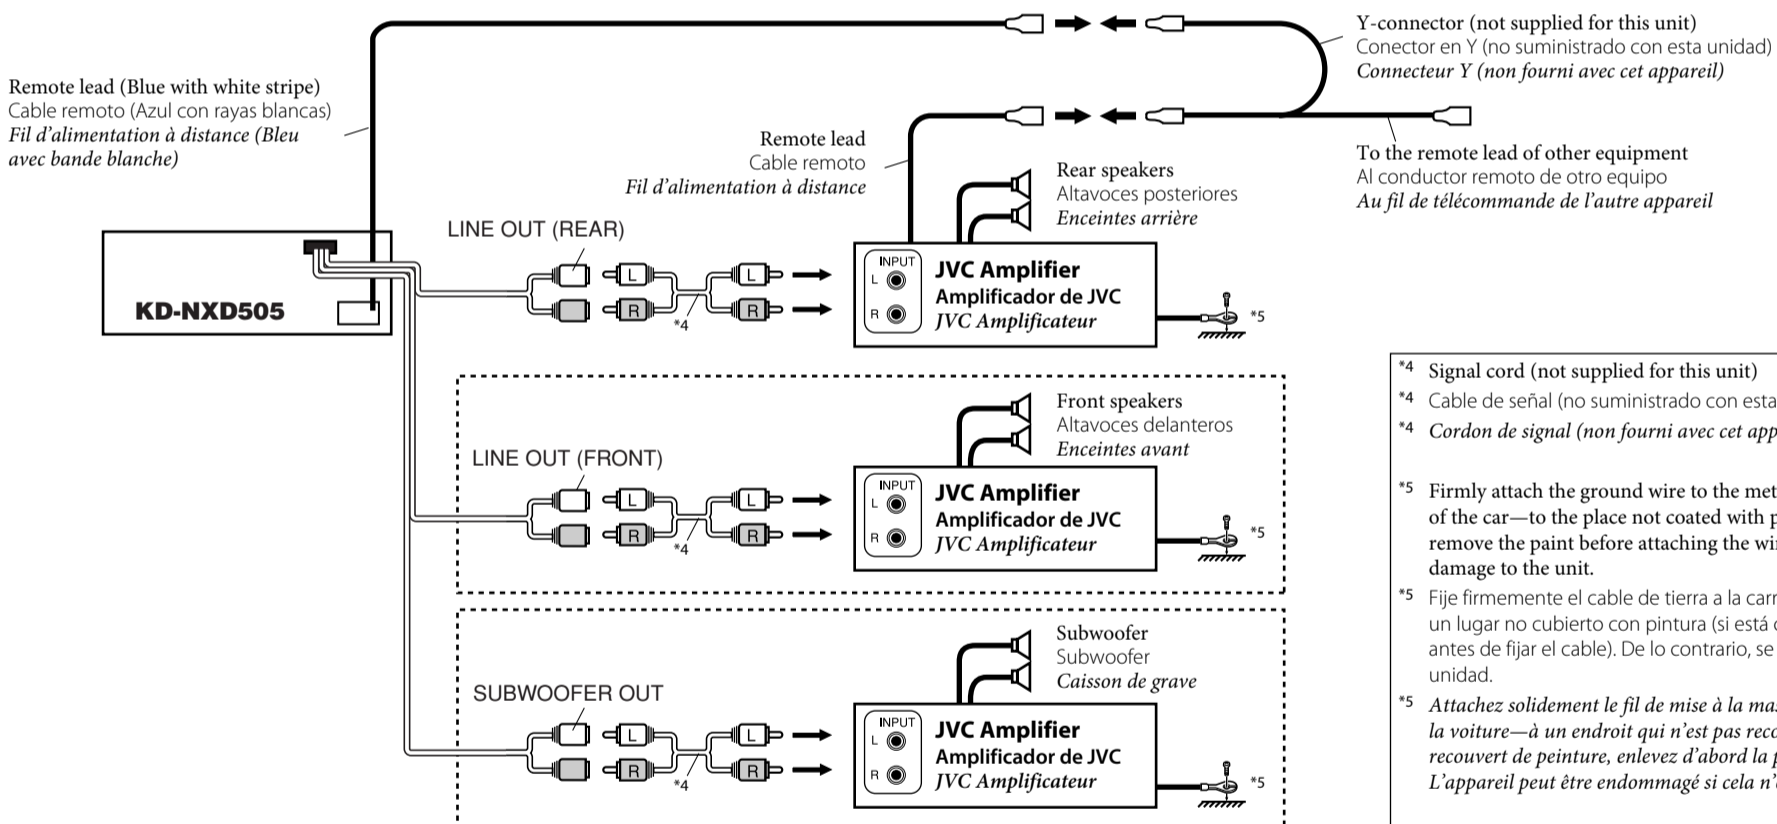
Y-connector (not supplied for this unit)
Conector en Y (no suministrado con esta unidad)
Connecteur Y (non fourni avec cet appareil)

Remote lead (Blue with white stripe)
Cable remoto (Azul con rayas blancas)
Fil d'alimentation à distance (Bleu avec bande blanche)

Remote lead
Cable remoto
Fil d'alimentation à distance

To the remote lead of other equipment
Al conductor remoto de otro equipo
Au fil de télécommande de l'autre appareil

Rear speakers
Altavoces posteriores
Enceintes arrière

KD-NXD505

LINE OUT (REAR)

L
R
L
R
*4

INPUT
L
R
JVC Amplifier
Amplificador de JVC
JVC Amplificateur
*5

Front speakers
Altavoces delanteros
Enceintes avant

LINE OUT (FRONT)

L
R
L
R
*4

INPUT
L
R
JVC Amplifier
Amplificador de JVC
JVC Amplificateur
*5

Subwoofer
Subwoofer
Caisson de grave

SUBWOOFER OUT

L
R
L
R
*4

INPUT
L
R
JVC Amplifier
Amplificador de JVC
JVC Amplificateur
*5

*4 Signal cord (not supplied for this unit)
*4 Cable de señal (no suministrado con esta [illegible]
*4 Cordon de signal (non fourni avec cet app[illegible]

*5 Firmly attach the ground wire to the met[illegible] of the car—to the place not coated with p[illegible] remove the paint before attaching the wi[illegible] damage to the unit.
*5 Fije firmemente el cable de tierra a la carr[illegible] un lugar no cubierto con pintura (si está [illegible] antes de fijar el cable). De lo contrario, se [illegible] unidad.
*5 Attachez solidement le fil de mise à la ma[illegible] la voiture—à un endroit qui n'est pas reco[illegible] recouvert de peinture, enlevez d'abord la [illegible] L'appareil peut être endommagé si cela n'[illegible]